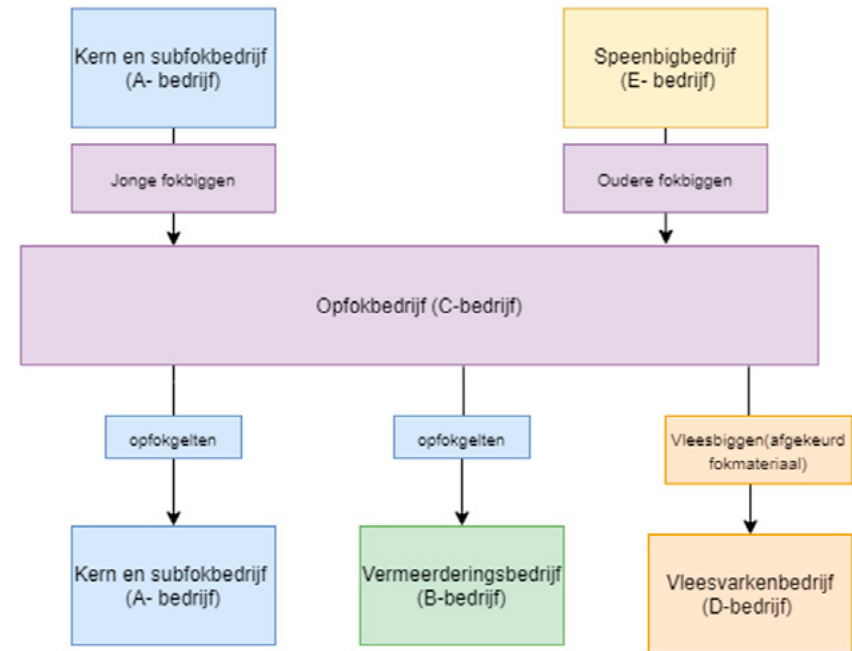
Kern en subfokbedrijf
(A- bedrijf)

Speenbigbedrijf
(E- bedrijf)

Jonge fokbiggen

Oudere fokbiggen

Opfokbedrijf (C-bedrijf)

opfokgelten

opfokgelten

Vleesbiggen(afgekeurd fokmateriaal)

Kern en subfokbedrijf
(A- bedrijf)

Vermeerderingsbedrijf
(B-bedrijf)

Vleesvarkenbedrijf
(D-bedrijf)